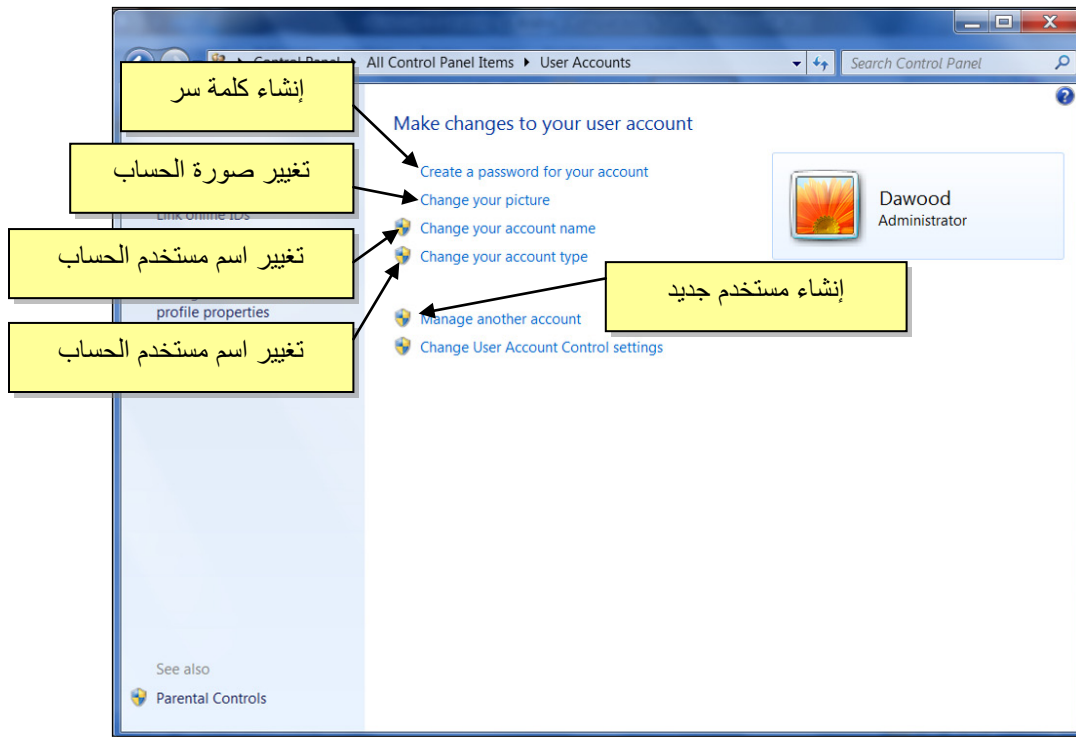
Control Panel ▸ All Control Panel Items ▸ User Accounts

Search Control Panel

إنشاء كلمة سر

Make changes to your user account

تغيير صورة الحساب

Create a password for your account

Change your picture

Link online IDs

تغيير اسم مستخدم الحساب

Change your account name

Change your account type

Dawood
Administrator

إنشاء مستخدم جديد

profile properties

تغيير اسم مستخدم الحساب

Manage another account

Change User Account Control settings

See also

Parental Controls